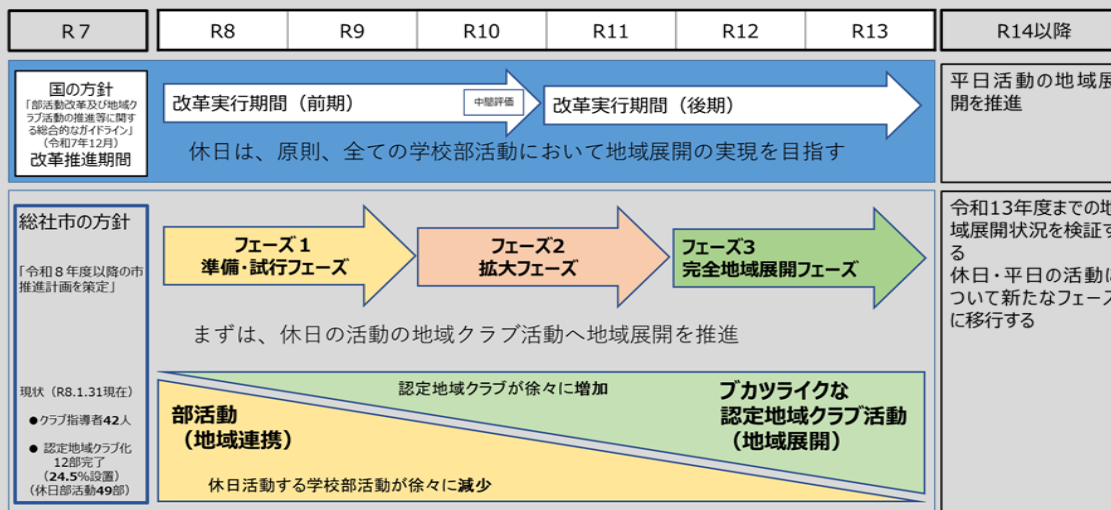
| R７ | R8 | R9 | R10 | R11 | R12 | R13 | R14以降 |
|---|---|---|---|---|---|---|---|

国の方針
「部活動改革及び地域クラブ活動の推進等に関する総合的なガイドライン」（令和7年12月）
改革推進期間

改革実行期間（前期）
中間評価
改革実行期間（後期）
休日は、原則、全ての学校部活動において地域展開の実現を目指す

平日活動の地域展開を推進

総社市の方針
「令和８年度以降の市推進計画を策定」

フェーズ１
準備・試行フェーズ

フェーズ2
拡大フェーズ

フェーズ3
完全地域展開フェーズ

まずは、休日の活動の地域クラブ活動へ地域展開を推進

現状（R8.1.31現在）
●クラブ指導者42人
● 認定地域クラブ化 12部完了（24.5%設置）（休日部活動49部）

認定地域クラブが徐々に増加
部活動
（地域連携）
ブカツライクな
認定地域クラブ活動
（地域展開）
休日活動する学校部活動が徐々に減少

令和13年度までの地域展開状況を検証する
休日・平日の活動について新たなフェーズに移行する